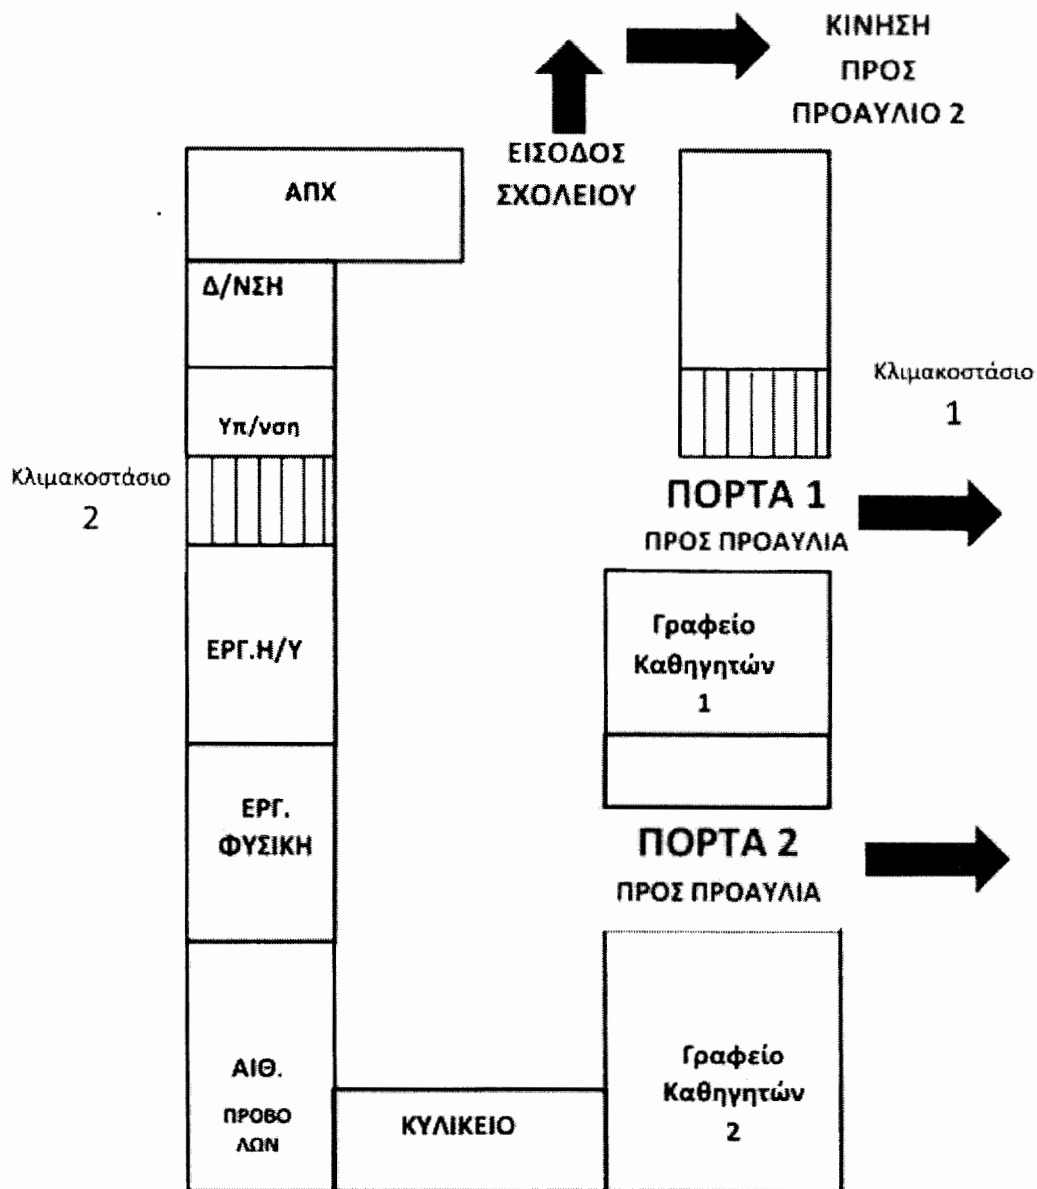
ΚΙΝΗΣΗ ΠΡΟΣ ΠΡΟΑΥΛΙΟ 2

ΕΙΣΟΔΟΣ ΣΧΟΛΕΙΟΥ

ΑΠΧ

Δ/ΝΣΗ

Υπ/νση

Κλιμακοστάσιο 2

Κλιμακοστάσιο 1

ΠΟΡΤΑ 1
ΠΡΟΣ ΠΡΟΑΥΛΙΑ

ΕΡΓ.Η/Υ

Γραφείο Καθηγητών 1

ΕΡΓ. ΦΥΣΙΚΗ

ΠΟΡΤΑ 2
ΠΡΟΣ ΠΡΟΑΥΛΙΑ

ΑΙΘ. ΠΡΟΒΟ ΛΩΝ

ΚΥΛΙΚΕΙΟ

Γραφείο Καθηγητών 2